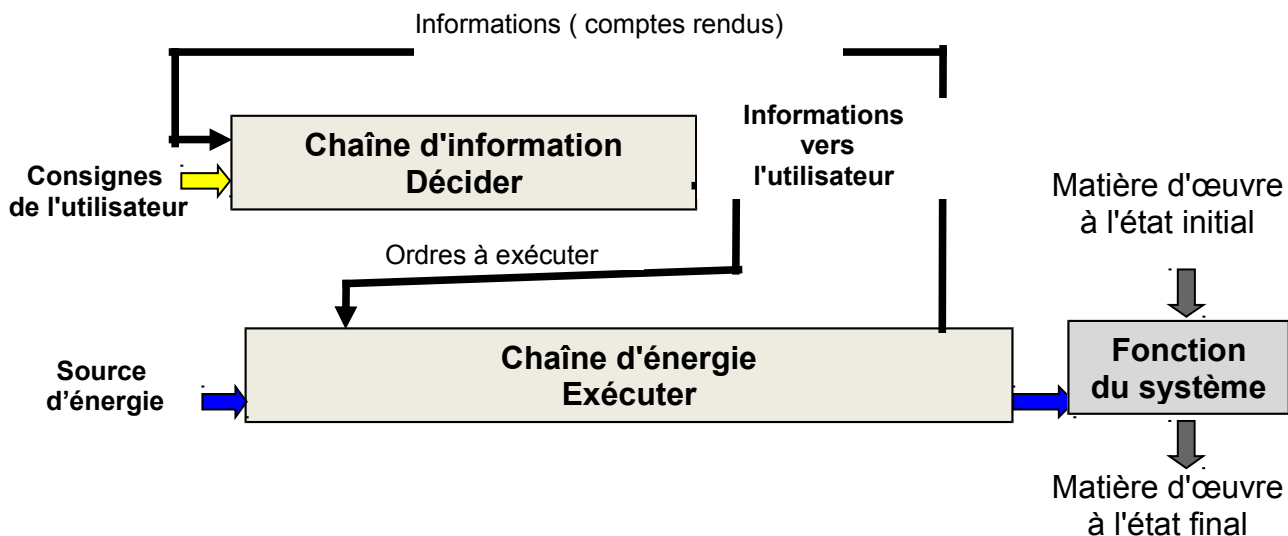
Informations ( comptes rendus)

Chaîne d'information
Décider

Consignes de l'utilisateur

Informations vers l'utilisateur

Matière d'œuvre à l'état initial

Ordres à exécuter

Source d'énergie

Chaîne d'énergie
Exécuter

Fonction du système

Matière d'œuvre à l'état final